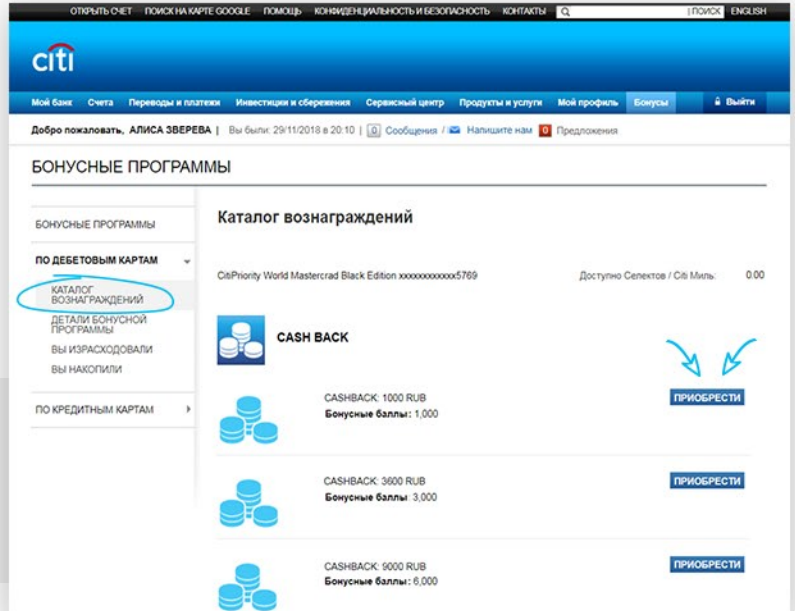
ОТКРЫТЬ СЧЕТ | ПОИСК НА КАРТЕ GOOGLE | ПОМОЩЬ | КОНФИДЕНЦИАЛЬНОСТЬ И БЕЗОПАСНОСТЬ | КОНТАКТЫ | ПОИСК | ENGLISH

citi

Мой банк | Счета | Переводы и платежи | Инвестиции и сбережения | Сервисный центр | Продукты и услуги | Мой профиль | Бонусы | Выйти

Добро пожаловать, АЛИСА ЗВЕРЕВА | Вы были: 29/11/2018 в 20:10 | 0 Сообщения / Напишите нам 0 Предложения

БОНУСНЫЕ ПРОГРАММЫ

БОНУСНЫЕ ПРОГРАММЫ

ПО ДЕБЕТОВЫМ КАРТАМ

КАТАЛОГ ВОЗНАГРАЖДЕНИЙ

ДЕТАЛИ БОНУСНОЙ ПРОГРАММЫ

ВЫ ИЗРАСХОДОВАЛИ

ВЫ НАКОПИЛИ

ПО КРЕДИТНЫМ КАРТАМ

Каталог вознаграждений

CitiPriority World Mastercrad Black Edition xxxxxxxxxxxx5769

Доступно Селектов / Citi Миль: 0.00

CASH BACK

CASHBACK: 1000 RUB
Бонусные баллы: 1,000

ПРИОБРЕСТИ

CASHBACK: 3600 RUB
Бонусные баллы: 3,000

ПРИОБРЕСТИ

CASHBACK: 9000 RUB
Бонусные баллы: 6,000

ПРИОБРЕСТИ